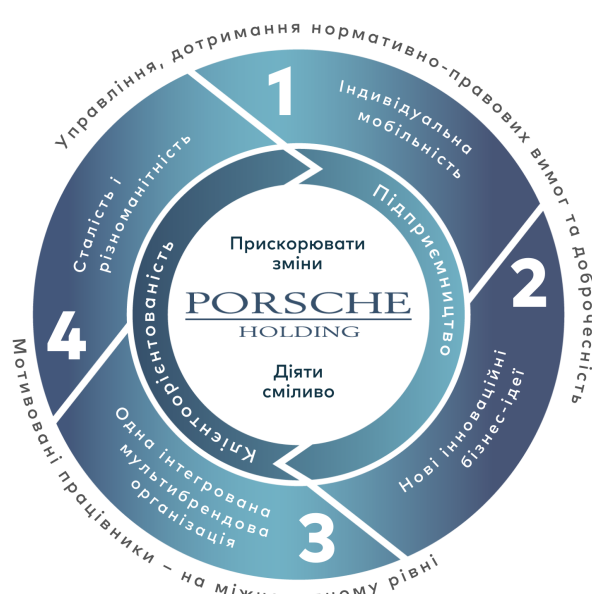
Управління, дотримання нормативно-правових вимог та доброчесність

1
Індивідуальна мобільність

2
Нові інноваційні бізнес-ідеї

3
Одна інтегрована мультибрендова організація

4
Сталість і різноманітність

Мотивовані працівники – на між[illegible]ому рівні

Підприємництво

Клієнтоорієнтованість

Прискорювати зміни

PORSCHE
HOLDING

Діяти сміливо